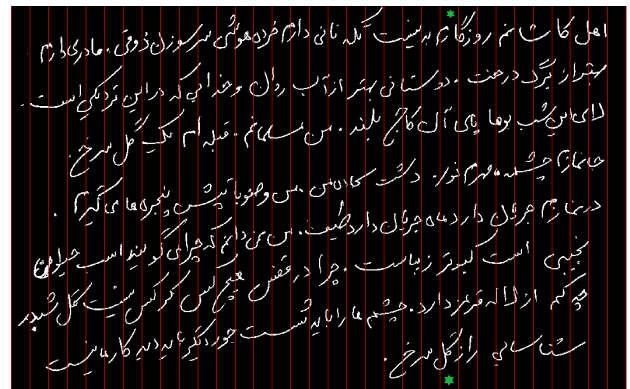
اهل کاشانم روزگارم بد نیست تکه نانی دارم خرده هوشی سر سوزن ذوقی. مادری دارم بهتر از برگ درخت. دوستانی بهتر از آب روان و خدایی که در این نزدیکی است.
لای این شب بوها پای آن کاج بلند. من مسلمانم. قبله ام یک گل سرخ
جانمازم چشمه مهرم نور. دشت سجاده من. من وضو با تپش پنجره ها می گیرم.
در نمازم جریان دارد ماه جریان دارد طیف. من نمی دانم که چرا می گویند اسب حیوان نجیبی است کبوتر زیباست. چرا در قفس هیچ کسی کرکس نیست. گل شبدر چه کم از لاله قرمز دارد. چشم ها را باید شست جور دیگر باید دید کار ما نیست
شناسایی راز گل سرخ.